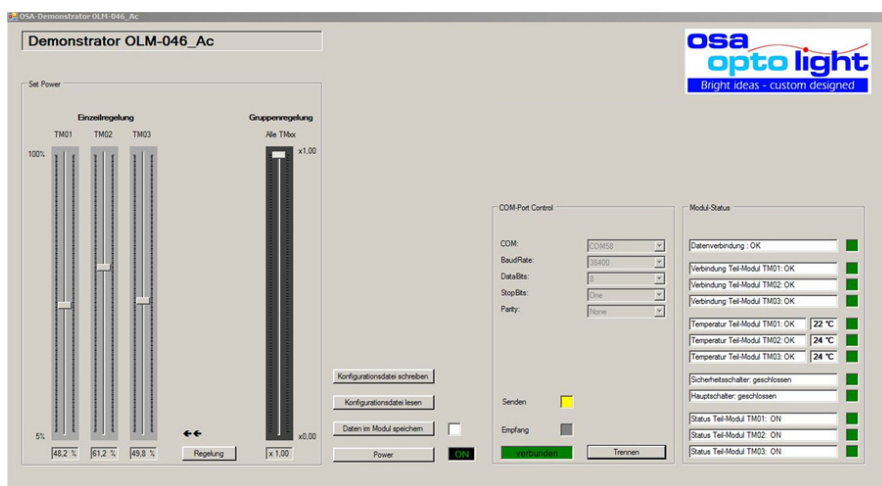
OSA-Demonstrator OLM-046_Ac

Demonstrator OLM-046_Ac

osa opto light
Bright ideas - custom designed

Set Power

Einzelregelung
TM01 TM02 TM03

Gruppenregelung
Alle TMxx

100%
x1,00

5%
x0,00

48,2 % 61,2 % 49,8 %

Regelung

x 1,00

Konfigurationsdatei schreiben
Konfigurationsdatei lesen
Daten im Modul speichern
Power
ON

COM-Port Control
COM: COM58
BaudRate: 38400
DataBits: 8
StopBits: One
Parity: None

Senden
Empfang
verbunden
Trennen

Modul-Status
Datenverbindung : OK
Verbindung Teil-Modul TM01: OK
Verbindung Teil-Modul TM02: OK
Verbindung Teil-Modul TM03: OK
Temperatur Teil-Modul TM01: OK 22 °C
Temperatur Teil-Modul TM02: OK 24 °C
Temperatur Teil-Modul TM03: OK 24 °C
Sicherheitsschalter: geschlossen
Hauptschalter: geschlossen
Status Teil-Modul TM01: ON
Status Teil-Modul TM02: ON
Status Teil-Modul TM03: ON